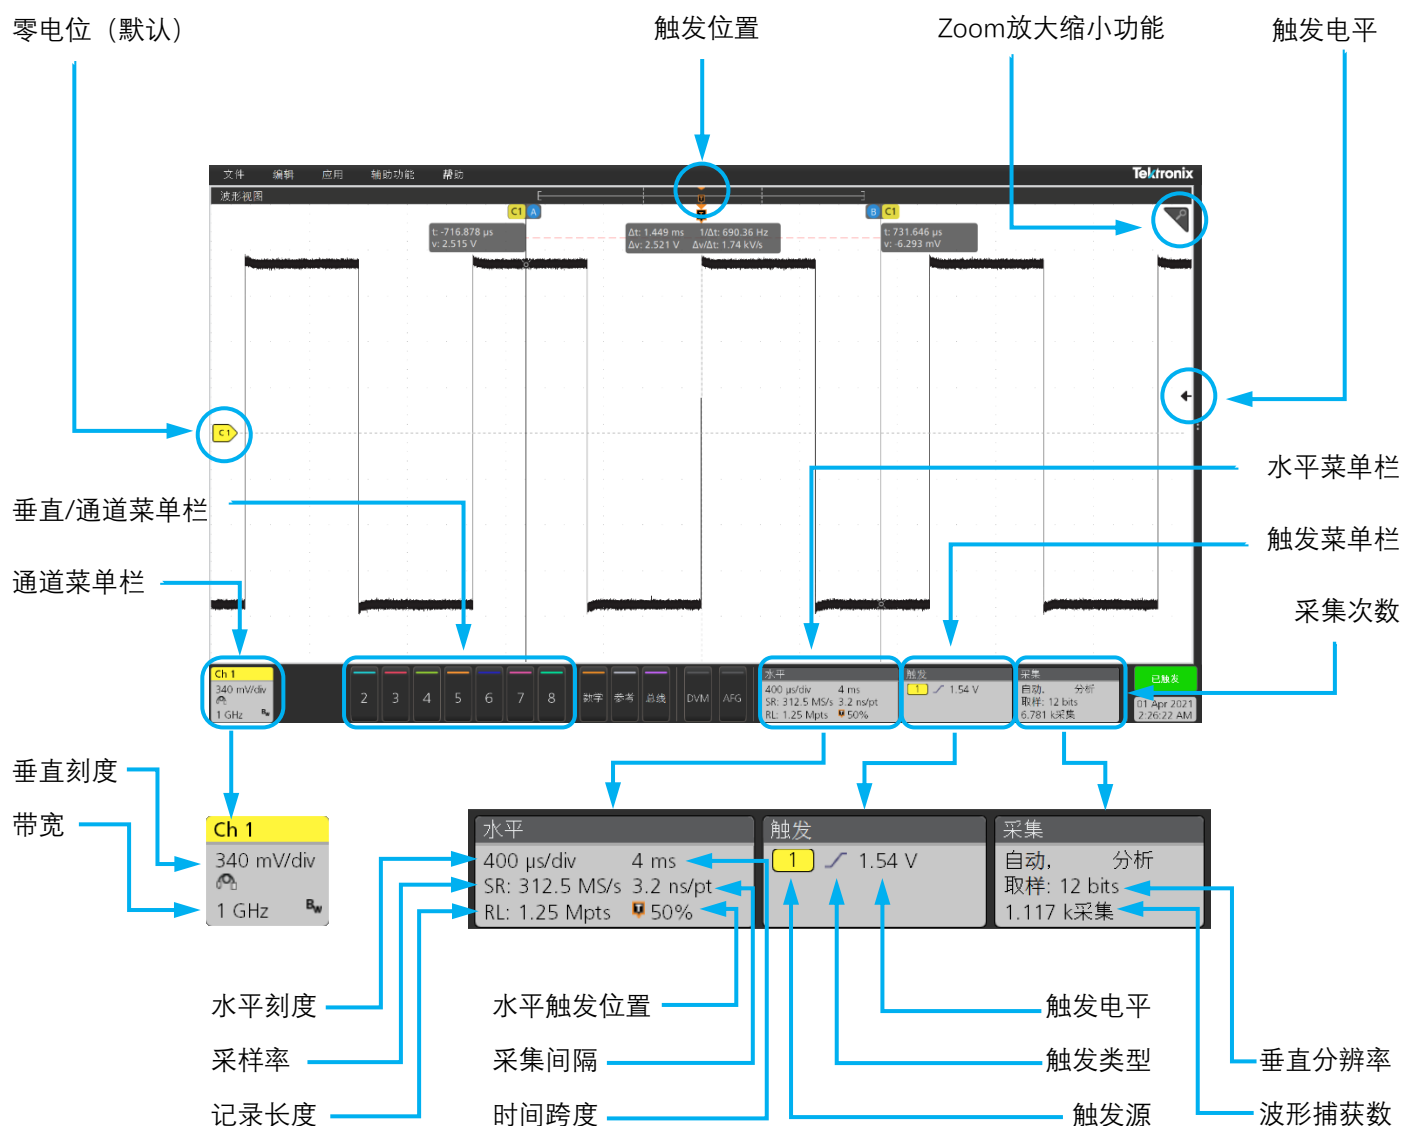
零电位（默认）

触发位置

Zoom放大缩小功能

触发电平

文件 编辑 应用 辅助功能 帮助

Tektronix

波形视图

C1 A

B C1

t: -716.878 μs
v: 2.515 V

Δt: 1.449 ms 1/Δt: 690.36 Hz
Δv: 2.521 V Δv/Δt: 1.74 kV/s

t: 731.646 μs
v: -6.293 mV

C1

水平菜单栏

垂直/通道菜单栏

触发菜单栏

通道菜单栏

采集次数

Ch 1
340 mV/div
1 GHz

2 3 4 5 6 7 8

数学 参考 总线 DVM AFG

水平
400 μs/div 4 ms
SR: 312.5 MS/s 3.2 ns/pt
RL: 1.25 Mpts 50%

触发
1 1.54 V

采集
自动, 分析
取样: 12 bits
6.781 k采集

已触发
01 Apr 2021
2:26:22 AM

垂直刻度

带宽

Ch 1
340 mV/div
1 GHz

水平
400 μs/div 4 ms
SR: 312.5 MS/s 3.2 ns/pt
RL: 1.25 Mpts 50%

触发
1 1.54 V

采集
自动, 分析
取样: 12 bits
1.117 k采集

水平刻度

水平触发位置

触发电平

采样率

采集间隔

触发类型

垂直分辨率

记录长度

时间跨度

触发源

波形捕获数